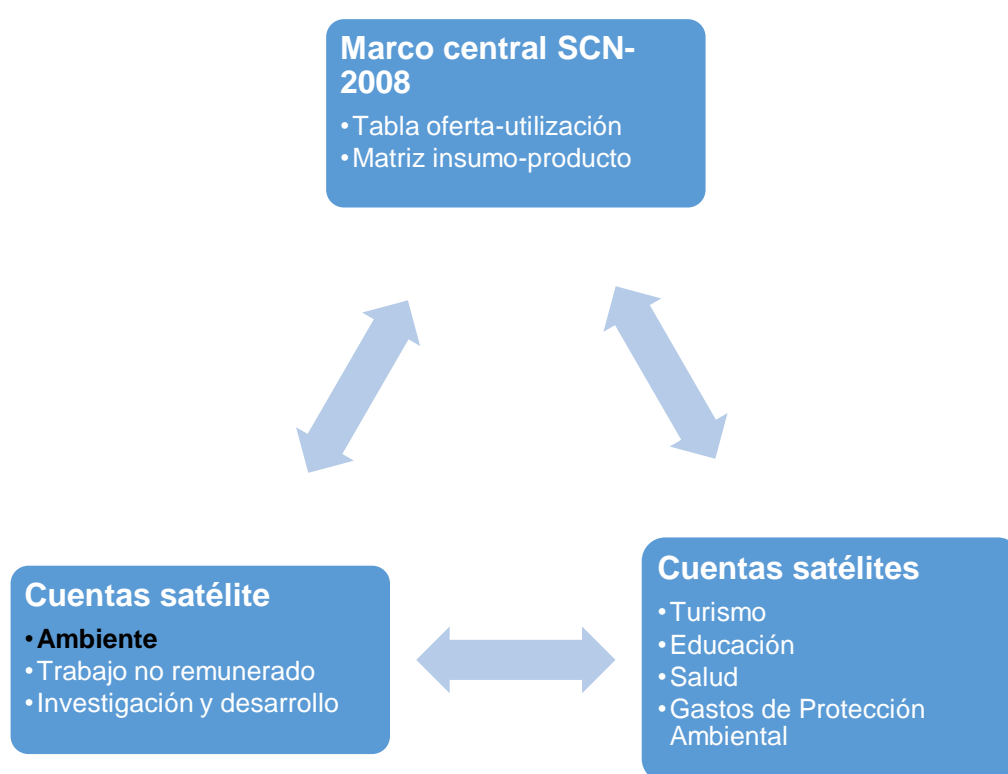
Marco central SCN-2008
•Tabla oferta-utilización
•Matriz insumo-producto

Cuentas satélite
•**Ambiente**
•Trabajo no remunerado
•Investigación y desarrollo

Cuentas satélites
•Turismo
•Educación
•Salud
•Gastos de Protección Ambiental